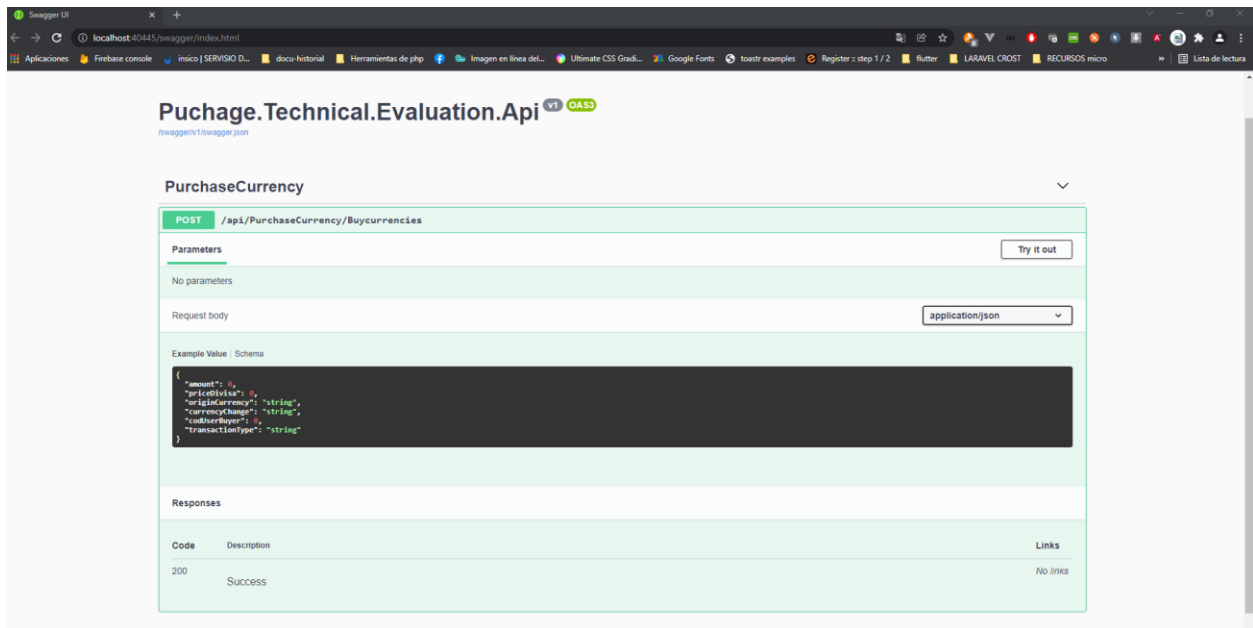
Swagger UI

localhost:40445/swagger/index.html

Aplicaciones Firebase console insico | SERVISIO D... docu-historial Herramientas de php Imagen en línea del... Ultimate CSS Gradi... Google Fonts toastr examples Register :: step 1 / 2 flutter LARAVEL CROST RECURSOS micro » Lista de lectura

Puchage.Technical.Evaluation.Api v1 OAS3
/swagger/v1/swagger.json

PurchaseCurrency

POST /api/PurchaseCurrency/Buycurrencies

Parameters

Try it out

No parameters

Request body

application/json

Example Value | Schema

{
"amount": 0,
"priceDivisa": 0,
"originCurrency": "string",
"currencyChange": "string",
"codUserBuyer": 0,
"transactionType": "string"
}

Responses

| Code | Description | Links |
|---|---|---|
| 200 | Success | No links |